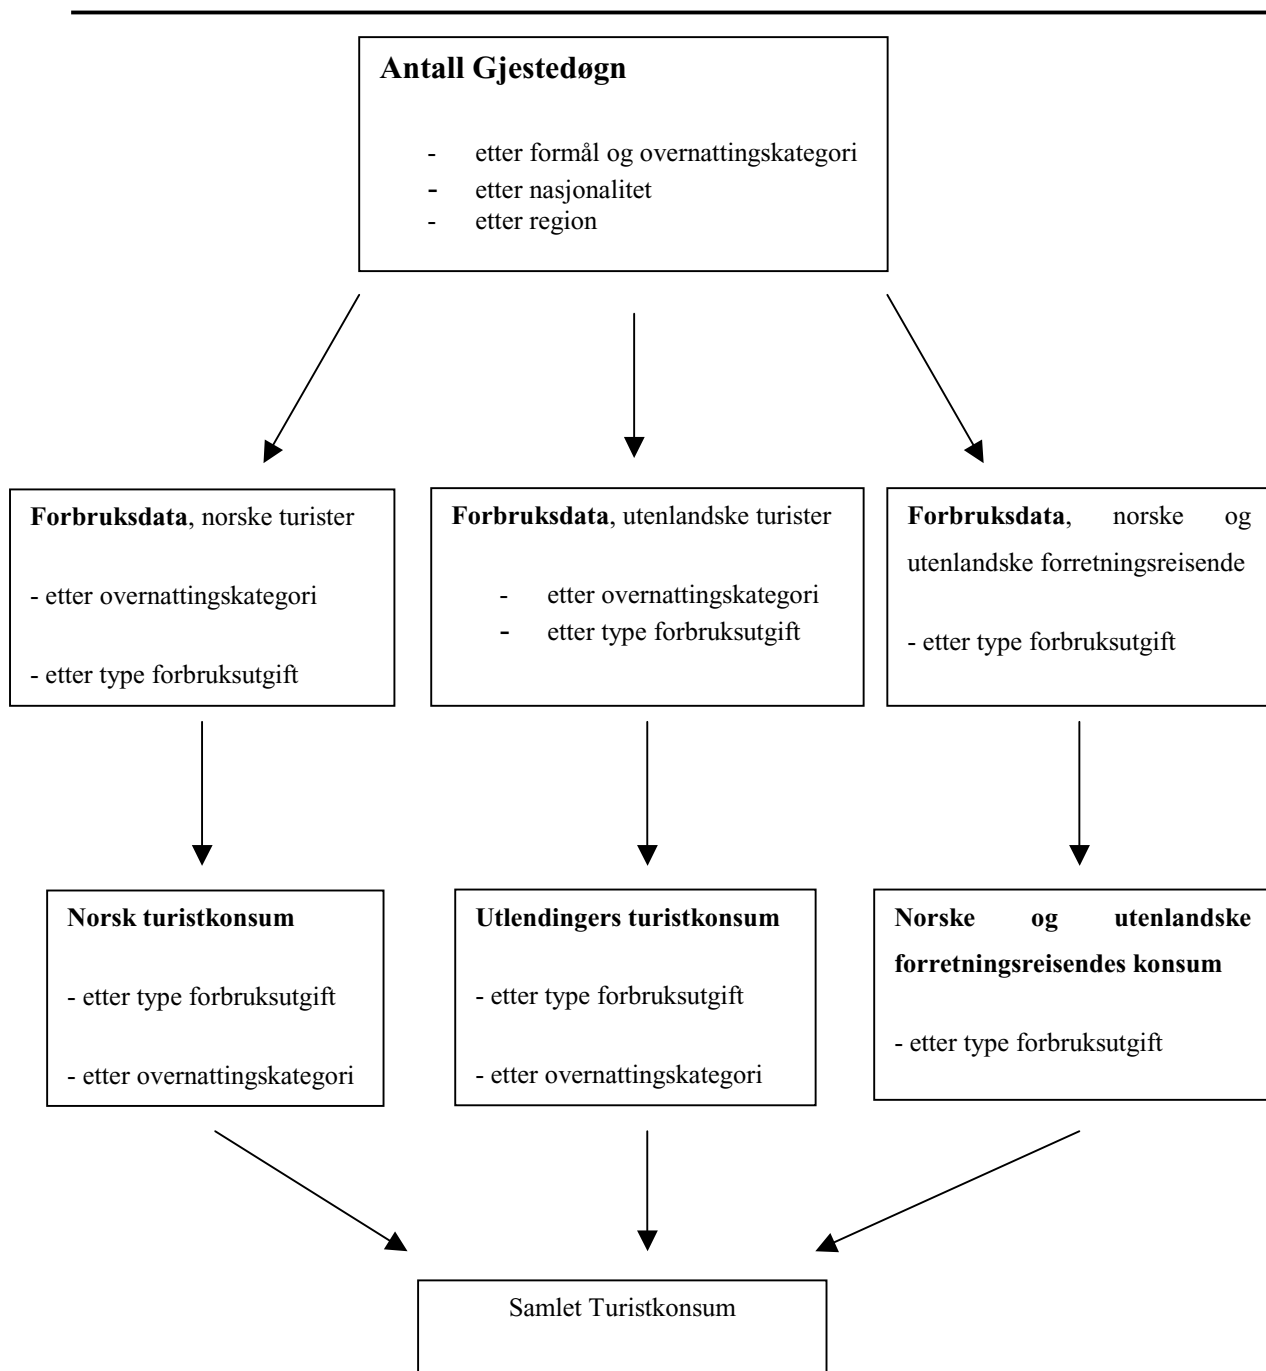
**Antall Gjestedøgn**

- etter formål og overnattingskategori
- etter nasjonalitet
- etter region

**Forbruksdata**, norske turister

- etter overnattingskategori

- etter type forbruksutgift

**Forbruksdata**, utenlandske turister

- etter overnattingskategori
- etter type forbruksutgift

**Forbruksdata**, norske og utenlandske forretningsreisende

- etter type forbruksutgift

**Norsk turistkonsum**

- etter type forbruksutgift

- etter overnattingskategori

**Utlendingers turistkonsum**

- etter type forbruksutgift

- etter overnattingskategori

**Norske og utenlandske forretningsreisendes konsum**

- etter type forbruksutgift

Samlet Turistkonsum